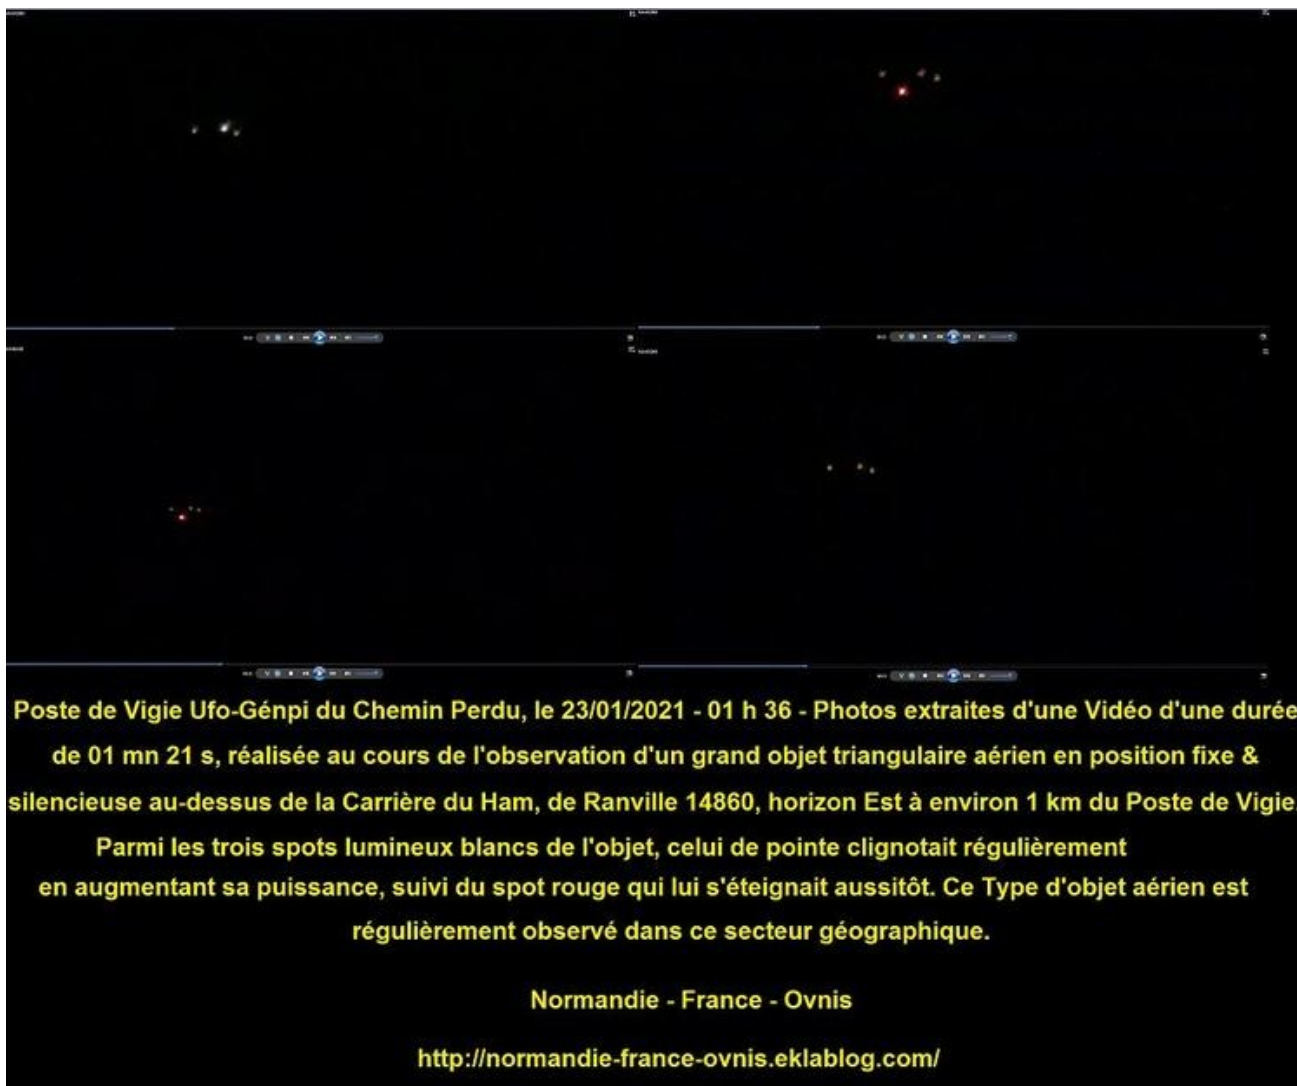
Poste de Vigie Ufo-Génpi du Chemin Perdu, le 23/01/2021 - 01 h 36 - Photos extraites d'une Vidéo d'une durée de 01 mn 21 s, réalisée au cours de l'observation d'un grand objet triangulaire aérien en position fixe & silencieuse au-dessus de la Carrière du Ham, de Ranville 14860, horizon Est à environ 1 km du Poste de Vigie
Parmi les trois spots lumineux blancs de l'objet, celui de pointe clignotait régulièrement en augmentant sa puissance, suivi du spot rouge qui lui s'éteignait aussitôt. Ce Type d'objet aérien est régulièrement observé dans ce secteur géographique.

Normandie - France - Ovnis

http://normandie-france-ovnis.eklablog.com/